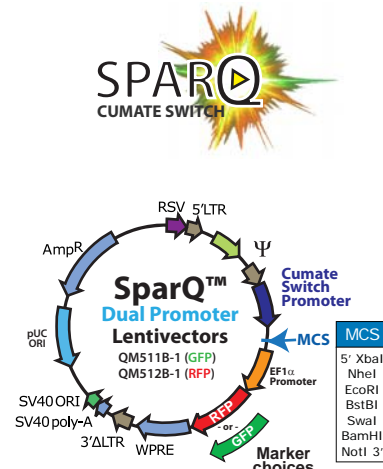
SPARQ
CUMATE SWITCH

RSV
5'LTR
$\Psi$
Cumate Switch Promoter
Amp$^R$
SparQ™
Dual Promoter
Lentivectors
QM511B-1 (GFP)
QM512B-1 (RFP)
pUC ORI
MCS
EF1$\alpha$ Promoter
SV40 ORI
SV40 poly-A
3'$\Delta$LTR
WPRE
RFP
- or -
GFP
Marker choices

MCS
5' XbaI
NheI
EcoRI
BstBI
SwaI
BamHI
NotI 3'